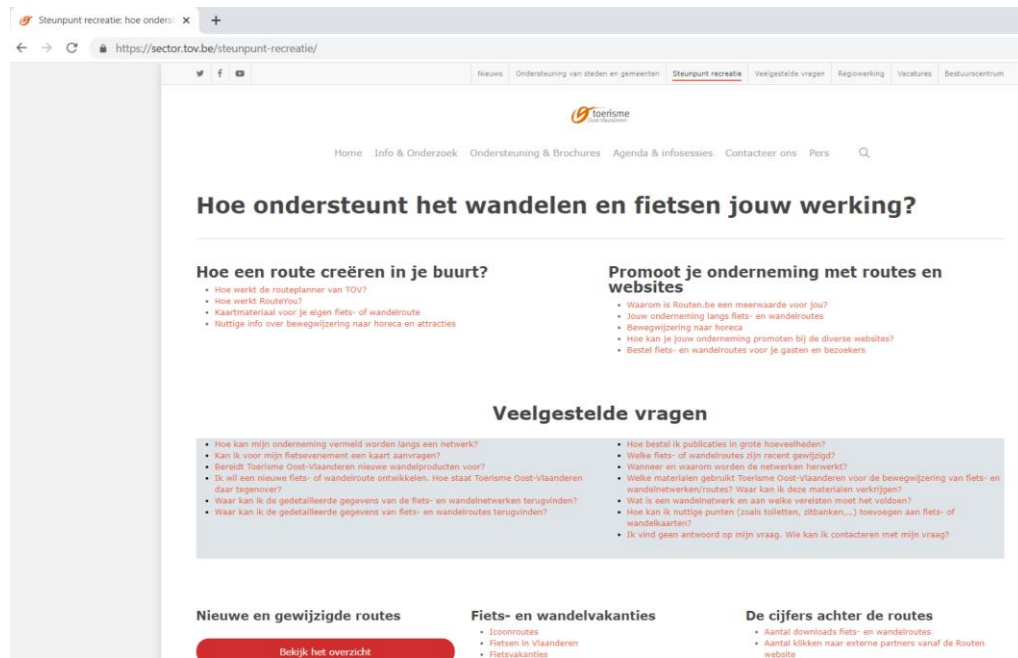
Steunpunt recreatie: hoe onders ×

https://sector.tov.be/steunpunt-recreatie/

Nieuws Ondersteuning van steden en gemeenten Steunpunt recreatie Veelgestelde vragen Regiowerking Vacatures Bestuurscentrum

Toerisme Oost-Vlaanderen

Home Info & Onderzoek Ondersteuning & Brochures Agenda & infosessies Contacteer ons Pers

Hoe ondersteunt het wandelen en fietsen jouw werking?

Hoe een route creëren in je buurt?

- Hoe werkt de routeplanner van TOV?
- Hoe werkt RouteYou?
- Kaartmateriaal voor je eigen fiets- of wandelroute
- Nuttige info over bewegwijzering naar horeca en attracties

Promoot je onderneming met routes en websites

- Waarom is Routen.be een meerwaarde voor jou?
- Jouw onderneming langs fiets- en wandelroutes
- Bewegwijzering naar horeca
- Hoe kan je jouw onderneming promoten bij de diverse websites?
- Bestel fiets- en wandelroutes voor je gasten en bezoekers

Veelgestelde vragen

- Hoe kan mijn onderneming vermeld worden langs een netwerk?
- Kan ik voor mijn fietsevenement een kaart aanvragen?
- Bereidt Toerisme Oost-Vlaanderen nieuwe wandelproducten voor?
- Ik wil een nieuwe fiets- of wandelroute ontwikkelen. Hoe staat Toerisme Oost-Vlaanderen daar tegenover?
- Waar kan ik de gedetailleerde gegevens van de fiets- en wandelnetwerken terugvinden?
- Waar kan ik de gedetailleerde gegevens van fiets- en wandelroutes terugvinden?

- Hoe bestel ik publicaties in grote hoeveelheden?
- Welke fiets- of wandelroutes zijn recent gewijzigd?
- Wanneer en waarom worden de netwerken herwerkt?
- Welke materialen gebruikt Toerisme Oost-Vlaanderen voor de bewegwijzering van fiets- en wandelnetwerken/routes? Waar kan ik deze materialen verkrijgen?
- Wat is een wandelnetwerk en aan welke vereisten moet het voldoen?
- Hoe kan ik nuttige punten (zoals toiletten, zitbanken,...) toevoegen aan fiets- of wandelkaarten?
- Ik vind geen antwoord op mijn vraag. Wie kan ik contacteren met mijn vraag?

Nieuwe en gewijzigde routes

Bekijk het overzicht

Fiets- en wandelvakanties

- Icoonroutes
- Fietsen in Vlaanderen
- Fietsvakanties

De cijfers achter de routes

- Aantal downloads fiets- en wandelroutes
- Aantal klikken naar externe partners vanaf de Routen website